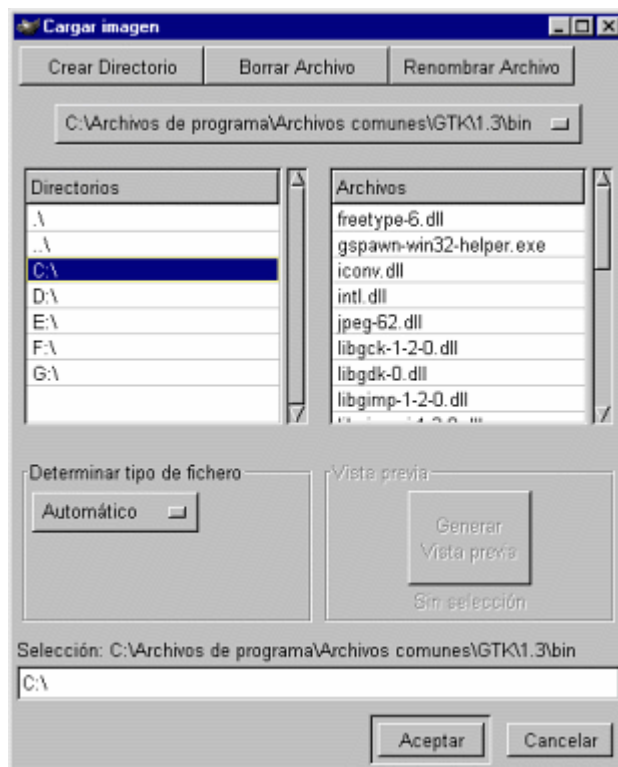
Cargar imagen

Crear Directorio | Borrar Archivo | Renombrar Archivo

C:\Archivos de programa\Archivos comunes\GTK\1.3\bin

| Directorios |
|---|
| .\ |
| ..\ |
| C:\ |
| D:\ |
| E:\ |
| F:\ |
| G:\ |

| Archivos |
|---|
| freetype-6.dll |
| gspawn-win32-helper.exe |
| iconv.dll |
| intl.dll |
| jpeg-62.dll |
| libgck-1-2-0.dll |
| libgdk-0.dll |
| libgimp-1-2-0.dll |
| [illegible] |

Determinar tipo de fichero

Automático

Vista previa

Generar Vista previa

Sin selección

Selección: C:\Archivos de programa\Archivos comunes\GTK\1.3\bin

C:\

Aceptar | Cancelar